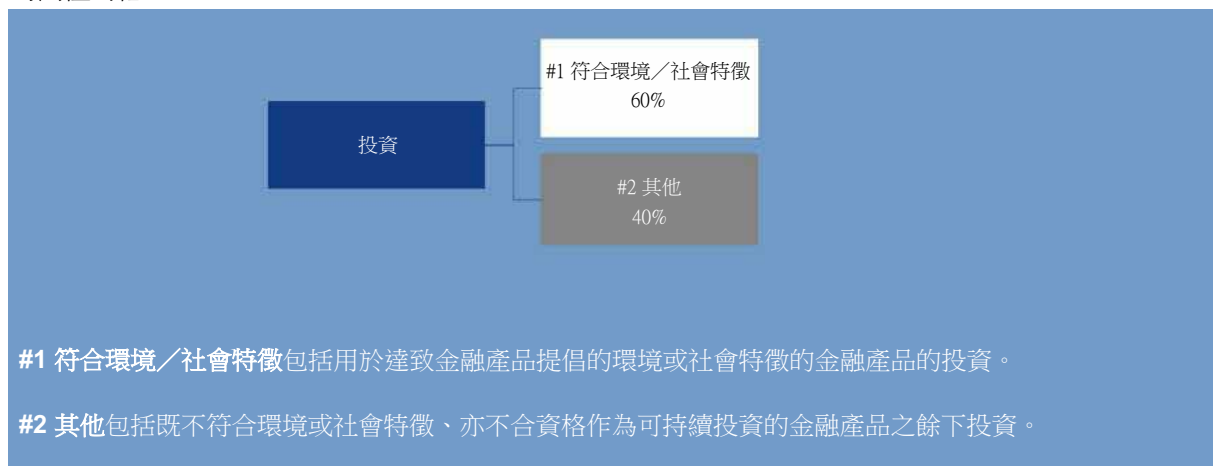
投資

#1 符合環境／社會特徵
60%

#2 其他
40%

**#1 符合環境／社會特徵**包括用於達致金融產品提倡的環境或社會特徵的金融產品的投資。

**#2 其他**包括既不符合環境或社會特徵、亦不合資格作為可持續投資的金融產品之餘下投資。